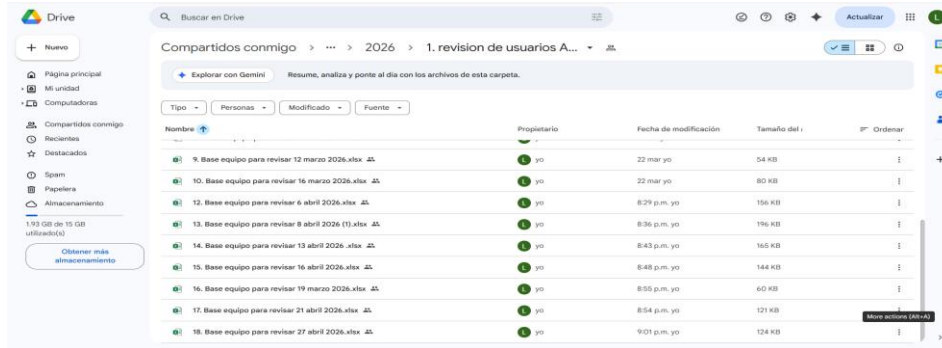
Drive

Buscar en Drive

Actualizar

+ Nuevo

Página principal
Mi unidad
Computadoras

Compartidos conmigo
Recientes
Destacados

Spam
Papelera
Almacenamiento

1.93 GB de 15 GB utilizado(s)

Obtener más almacenamiento

Compartidos conmigo > ··· > 2026 > 1. revision de usuarios A...

Explorar con Gemini   Resume, analiza y ponte al día con los archivos de esta carpeta.

Tipo   Personas   Modificado   Fuente

| Nombre ↑ | Propietario | Fecha de modificación | Tamaño del | Ordenar |
|---|---|---|---|---|
| 9. Base equipo para revisar 12 marzo 2026.xlsx | yo | 22 mar yo | 54 KB | |
| 10. Base equipo para revisar 16 marzo 2026.xlsx | yo | 22 mar yo | 80 KB | |
| 12. Base equipo para revisar 6 abril 2026.xlsx | yo | 8:29 p.m. yo | 156 KB | |
| 13. Base equipo para revisar 8 abril 2026 (1).xlsx | yo | 8:36 p.m. yo | 196 KB | |
| 14. Base equipo para revisar 13 abril 2026 .xlsx | yo | 8:43 p.m. yo | 165 KB | |
| 15. Base equipo para revisar 16 abril 2026.xlsx | yo | 8:48 p.m. yo | 144 KB | |
| 16. Base equipo para revisar 19 marzo 2026.xlsx | yo | 8:55 p.m. yo | 60 KB | |
| 17. Base equipo para revisar 21 abril 2026.xlsx | yo | 8:54 p.m. yo | 121 KB | |
| 18. Base equipo para revisar 27 abril 2026.xlsx | yo | 9:01 p.m. yo | 124 KB | |

More actions (Alt+A)